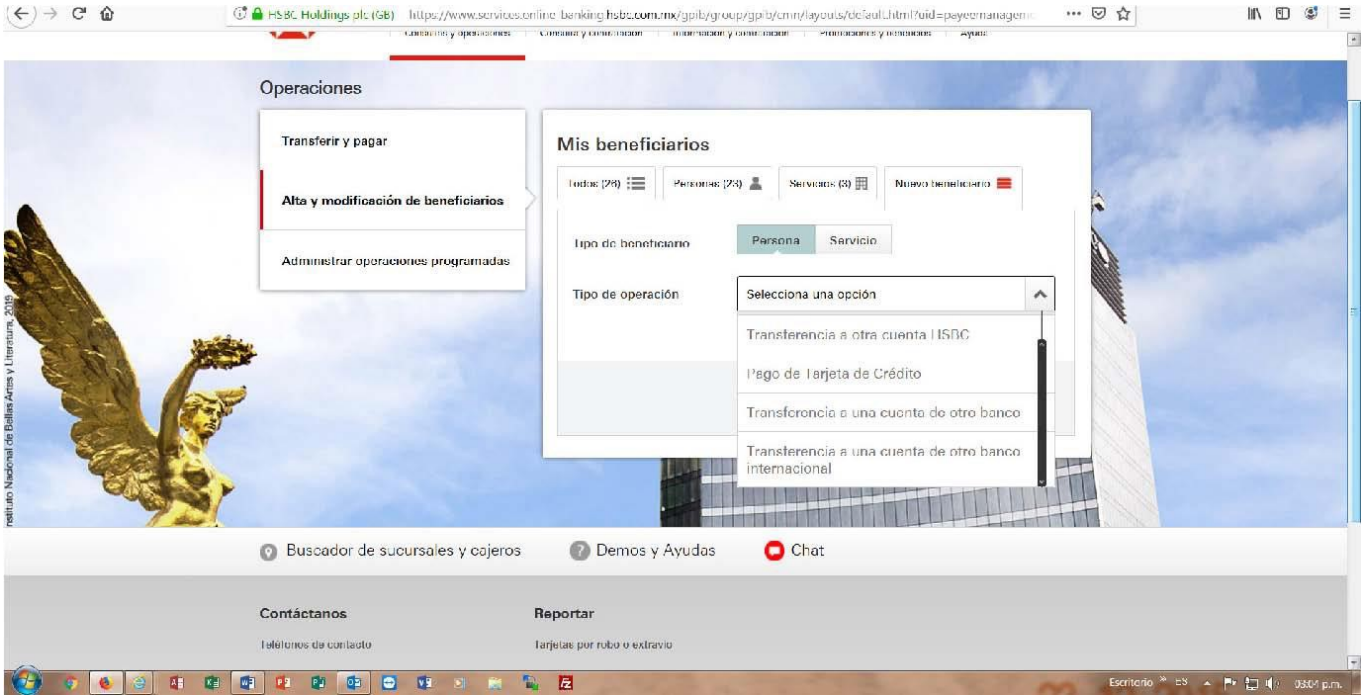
HSBC Holdings plc (GB) https://www.services.online-banking.hsbc.com.mx/gpib/group/gpib/cmn/layouts/default.html?uid=payeemanagem

Consultas y operaciones | Contratar y contratación | Información y contratación | Promociones y beneficios | Ayuda

Operaciones

Transferir y pagar

Alta y modificación de beneficiarios

Administrar operaciones programadas

Mis beneficiarios

Todos (26) | Personas (23) | Servicios (3) | Nuevo beneficiario

Tipo de beneficiario | Persona | Servicio

Tipo de operación | Selecciona una opción

Transferencia a otra cuenta HSBC

Pago de Tarjeta de Crédito

Transferencia a una cuenta de otro banco

Transferencia a una cuenta de otro banco internacional

Instituto Nacional de Bellas Artes y Literatura, 2015

Buscador de sucursales y cajeros | Demos y Ayudas | Chat

Contáctanos

Teléfonos de contacto

Reportar

Tarjetas por robo o extravío

Escritorio » ES 03:04 p.m.